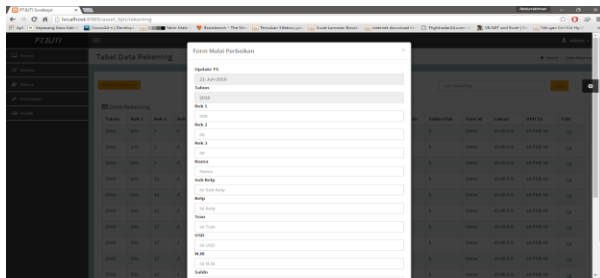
PT.BJTI Surabaya

localhost/

PT.BJTI

Tabel Data Rekening

Data Rekening

Form Mulai Perbaikan

Update Tll
21-Jun-2018

Tahun
2018

Rek 1
999

Rek 2
00

Rek 3
00

Nama
Nama

Sub Kelp
Isi Sub Kelp

Kelp
Isi Kelp

Tran
Isi Tran

USD
Isi USD

MJB
Isi MJB

Saldo